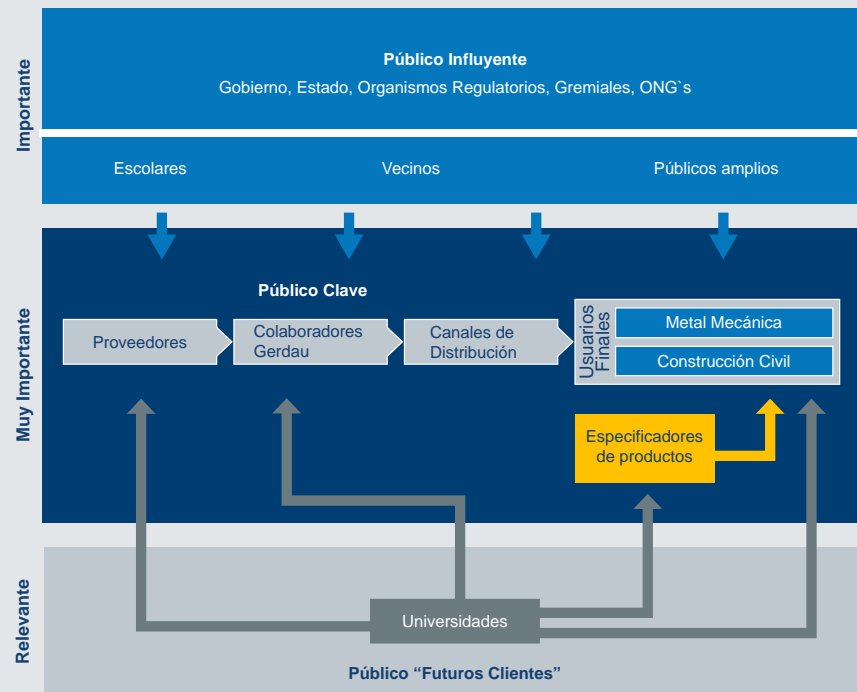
Importante

Público Influyente

Gobierno, Estado, Organismos Regulatorios, Gremiales, ONG`s

Escolares

Vecinos

Públicos amplios

Muy Importante

Público Clave

Proveedores

Colaboradores Gerdau

Canales de Distribución

Usuarios Finales

Metal Mecánica

Construcción Civil

Especificadores de productos

Relevante

Universidades

Público “Futuros Clientes”